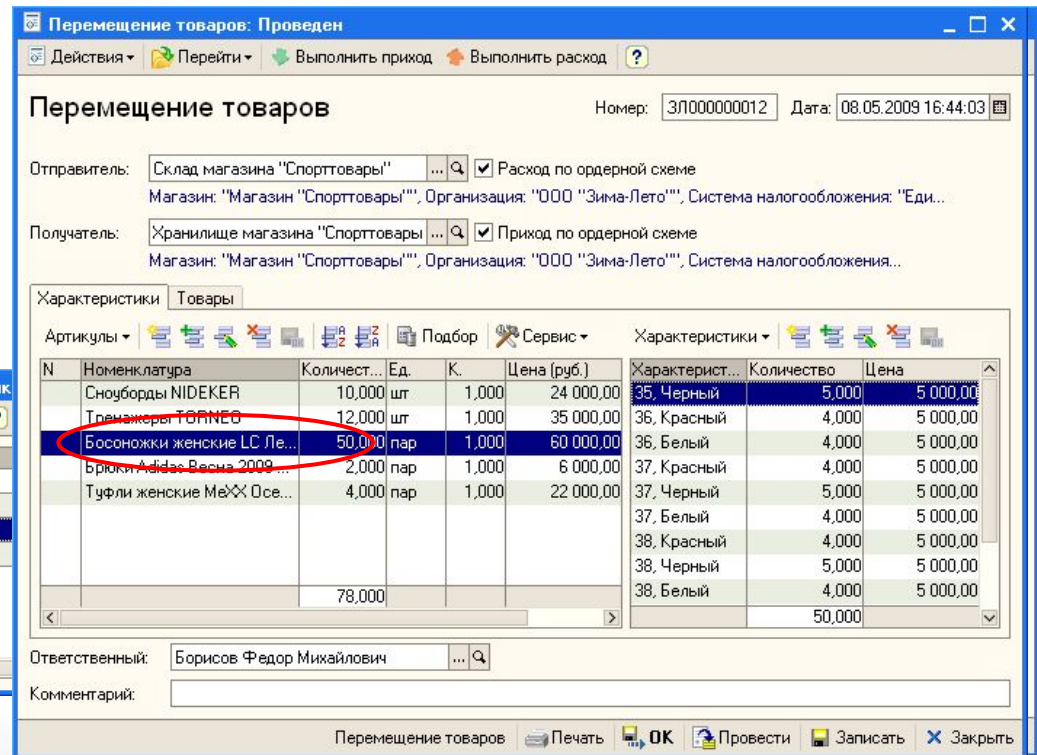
Перемещение товаров: Проведен

Действия ▾ Перейти ▾ Выполнить приход Выполнить расход ?

Перемещение товаров

Номер: ЗЛ000000012 Дата: 08.05.2009 16:44:03

Отправитель: Склад магазина "Спорттовары" ... Расход по ордерной схеме

Магазин: "Магазин "Спорттовары"", Организация: "ООО "Зима-Лето"", Система налогообложения: "Еди...

Получатель: Хранилище магазина "Спорттовары ... Приход по ордерной схеме

Магазин: "Магазин "Спорттовары"", Организация: "ООО "Зима-Лето"", Система налогообложения...

Характеристики Товары

Артикулы ▾ Подбор Сервис ▾

| N | Номенклатура | Количест... | Ед. | К. | Цена (руб.) |
|---|---|---|---|---|---|
| | Сноуборды NIDEKER | 10,000 | шт | 1,000 | 24 000,00 |
| | Тренажеры TORNEO | 12,000 | шт | 1,000 | 35 000,00 |
| | Босоножки женские LC Ле... | 50,000 | пар | 1,000 | 60 000,00 |
| | Брюки Adidas Весна 2009 ... | 2,000 | пар | 1,000 | 6 000,00 |
| | Туфли женские MeXX Осе... | 4,000 | пар | 1,000 | 22 000,00 |
| | | 78,000 | | | |

Характеристики ▾

| Характерист... | Количество | Цена |
|---|---|---|
| 35, Черный | 5,000 | 5 000,00 |
| 36, Красный | 4,000 | 5 000,00 |
| 36, Белый | 4,000 | 5 000,00 |
| 37, Красный | 4,000 | 5 000,00 |
| 37, Черный | 5,000 | 5 000,00 |
| 37, Белый | 4,000 | 5 000,00 |
| 38, Красный | 4,000 | 5 000,00 |
| 38, Черный | 5,000 | 5 000,00 |
| 38, Белый | 4,000 | 5 000,00 |
| | 50,000 | |

Ответственный: Борисов Федор Михайлович ...

Комментарий:

Перемещение товаров Печать OK Провести Записать Закрыть